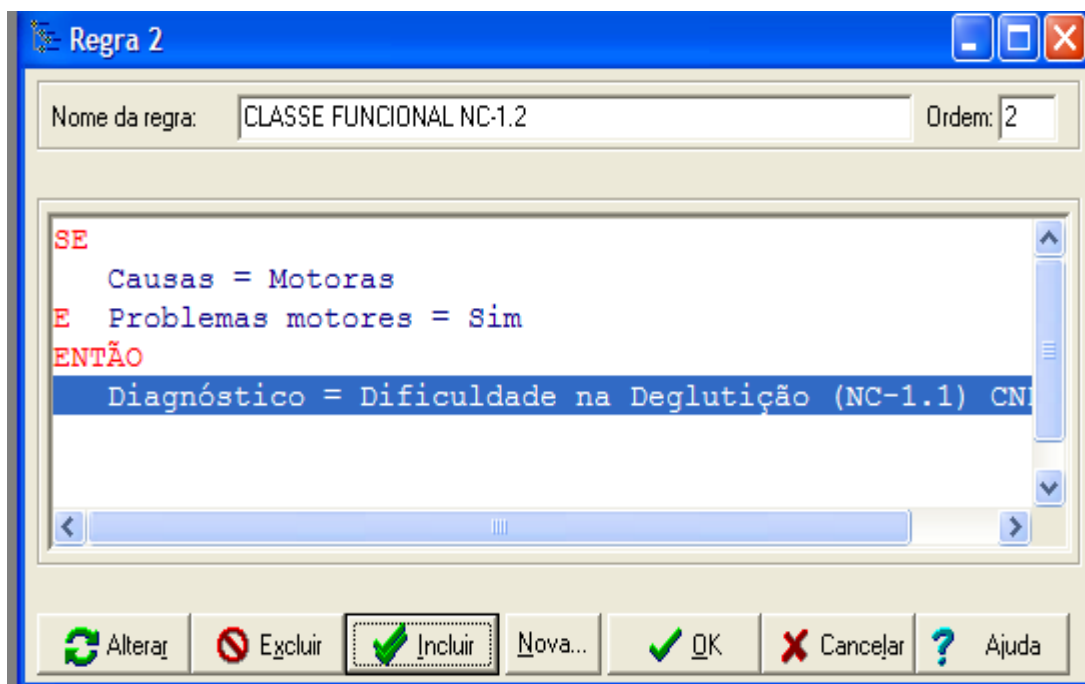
Regra 2

Nome da regra: CLASSE FUNCIONAL NC-1.2

Ordem: 2

SE
Causas = Motoras
E Problemas motores = Sim
ENTÃO
Diagnóstico = Dificuldade na Deglutição (NC-1.1) CN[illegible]

Alterar
Excluir
Incluir
Nova...
OK
Cancelar
Ajuda